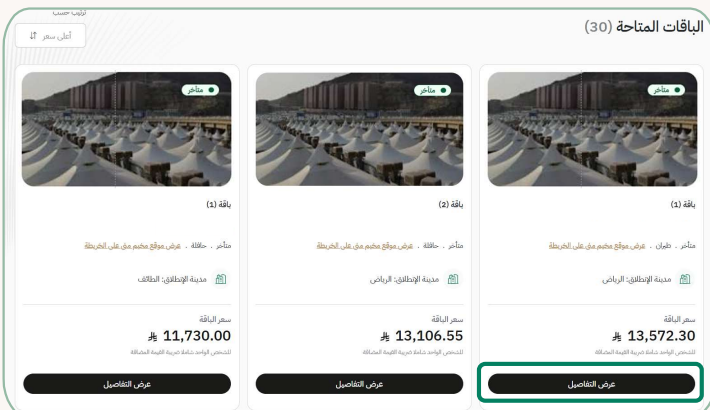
ترتيب حسب

أعلى سعر

الباقات المتاحة (30)

متأخر

باقة (1)

متأخر . طيران . عرض موقع مخيم منى على الخريطة

مدينة الإنطلاق: الرياض

سعر الباقة

13,572.30

للشخص الواحد شاملة ضريبة القيمة المضافة

عرض التفاصيل

متأخر

باقة (2)

متأخر . حافلة . عرض موقع مخيم منى على الخريطة

مدينة الإنطلاق: الرياض

سعر الباقة

13,106.55

للشخص الواحد شاملة ضريبة القيمة المضافة

عرض التفاصيل

متأخر

باقة (1)

متأخر . حافلة . عرض موقع مخيم منى على الخريطة

مدينة الإنطلاق: الطائف

سعر الباقة

11,730.00

للشخص الواحد شاملة ضريبة القيمة المضافة

عرض التفاصيل